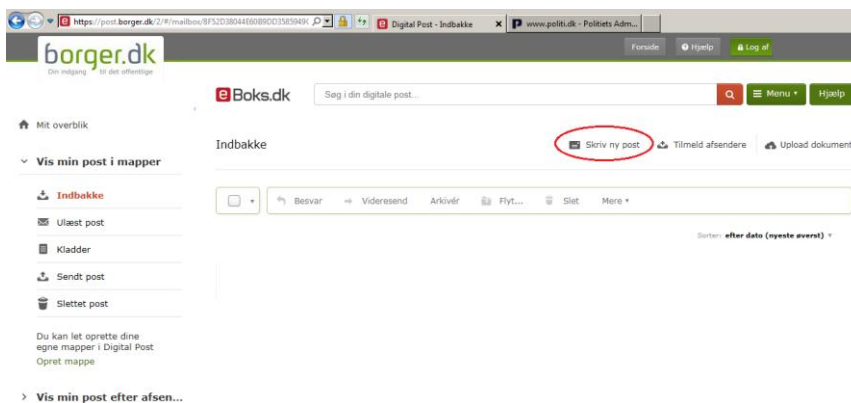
https://post.borger.dk/2/#/mailbox/8F52D38044E60B9DD3585949(
Digital Post - Indbakke
www.politi.dk - Politiets Adm...

borger.dk
Din indgang til det offentlige

Forside
Hjælp
Log af

eBoks.dk
Søg i din digitale post...
Menu
Hjælp

Mit overblik

Vis min post i mapper

Indbakke
Ulæst post
Kladder
Sendt post
Slettet post

Du kan let oprette dine egne mapper i Digital Post
Opret mappe

Vis min post efter afsen...

Indbakke
Skriv ny post
Tilmeld afsendere
Upload dokument

Besvar
Videresend
Arkivér
Flyt...
Slet
Mere

Sorter: efter dato (nyeste øverst)